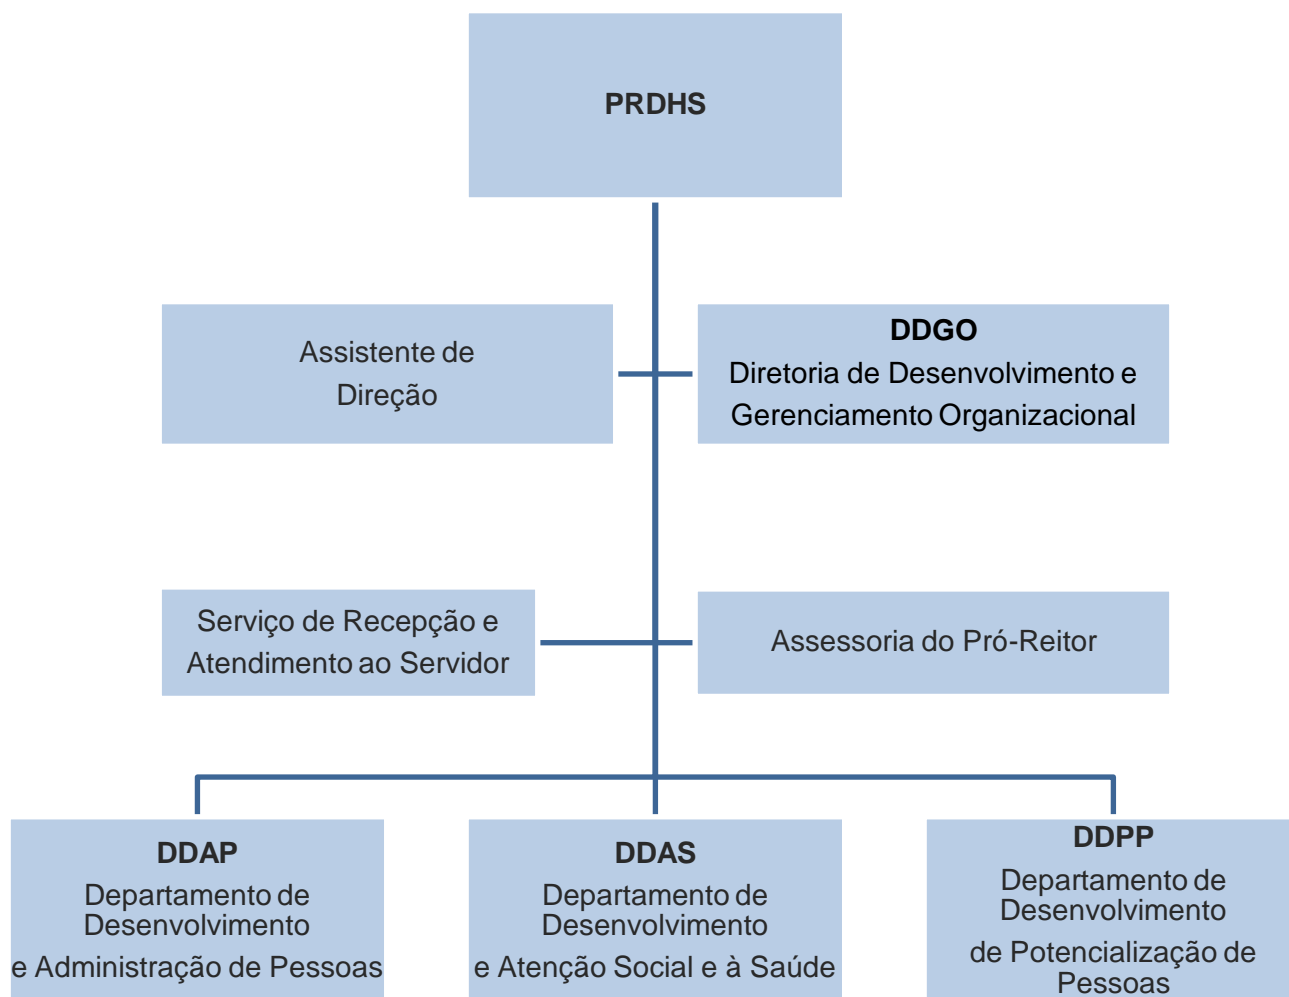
PRDHS

Assistente de Direção

DDGO
Diretoria de Desenvolvimento e Gerenciamento Organizacional

Serviço de Recepção e Atendimento ao Servidor

Assessoria do Pró-Reitor

DDAP
Departamento de Desenvolvimento
e Administração de Pessoas

DDAS
Departamento de Desenvolvimento
e Atenção Social e à Saúde

DDPP
Departamento de Desenvolvimento
de Potencialização de Pessoas